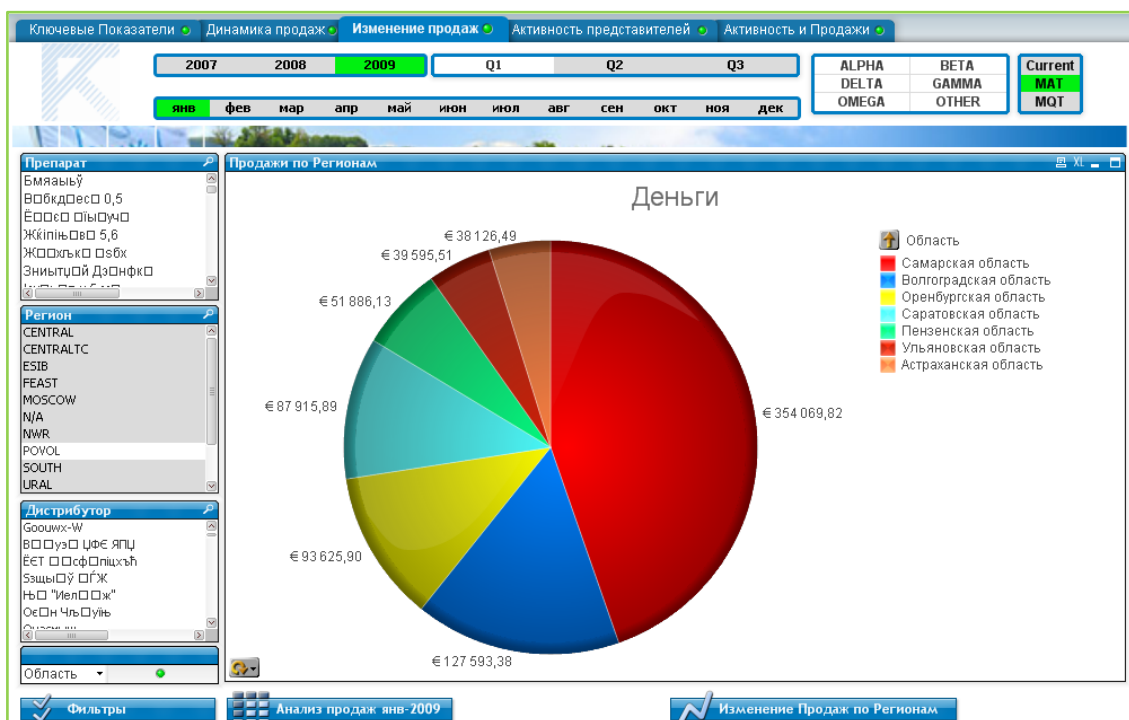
Ключевые Показатели | Динамика продаж | Изменение продаж | Активность представителей | Активность и Продажи

2007 2008 2009

Q1 Q2 Q3

янв фев мар апр май июн июл авг сен окт ноя дек

| ALPHA | BETA |
|---|---|
| DELTA | GAMMA |
| OMEGA | OTHER |

Current
MAT
MQT

Препарат
Бмяаыьў
В□бкд□ес□ 0,5
Ё□□є□ □іы□уч□
Жќіпіњ□в□ 5,6
Ж□□хљк□ □sбх
Зниытџ□й Дз□нфк□

Регион
CENTRAL
CENTRALTC
ESIB
FEAST
MOSCOW
N/A
NWR
POVOL
SOUTH
URAL

Дистрибутор
Goouwx-W
В□□уз□ ЦФЄ ЯПЦ
ЁЄТ □□сф□іцхъћ
Ѕзщы□ў □ЃЖ
Њ□ "Иел□□ж"
Оє□н Чљ□уіњ

Область

Продажи по Регионам

Деньги

Область
Самарская область
Волгоградская область
Оренбургская область
Саратовская область
Пензенская область
Ульяновская область
Астраханская область

€ 38 126,49
€ 39 595,51
€ 51 886,13
€ 87 915,89
€ 354 069,82
€ 93 625,90
€ 127 593,38

Фильтры
Анализ продаж янв-2009
Изменение Продаж по Регионам